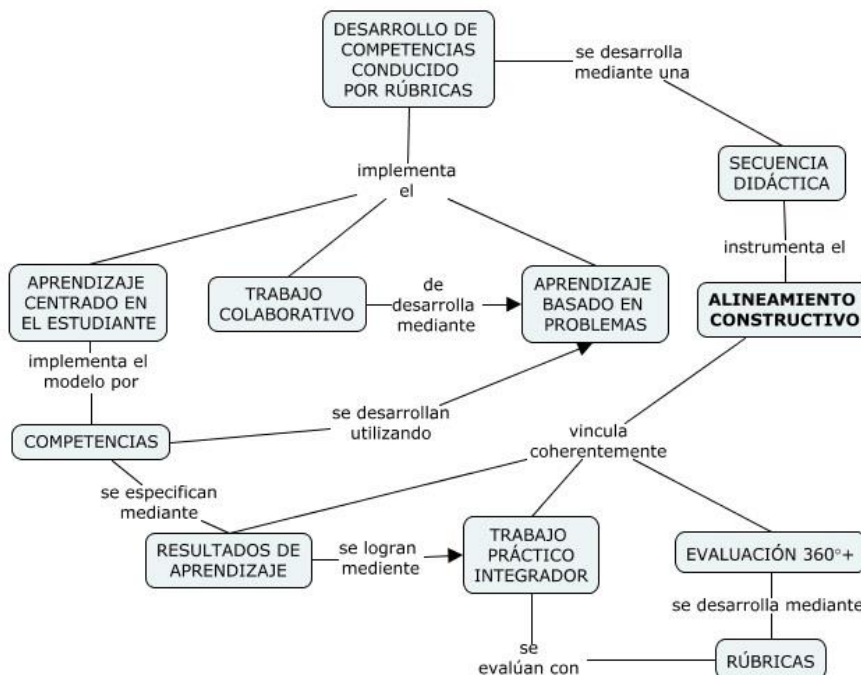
DESARROLLO DE COMPETENCIAS CONDUCIDO POR RÚBRICAS

se desarrolla mediante una

SECUENCIA DIDÁCTICA

instrumenta el

ALINEAMIENTO CONSTRUCTIVO

implementa el

APRENDIZAJE CENTRADO EN EL ESTUDIANTE

TRABAJO COLABORATIVO

de desarrolla mediante

APRENDIZAJE BASADO EN PROBLEMAS

implementa el modelo por

COMPETENCIAS

se desarrollan utilizando

vincula coherentemente

se especifican mediante

RESULTADOS DE APRENDIZAJE

se logran mediente

TRABAJO PRÁCTICO INTEGRADOR

EVALUACIÓN 360°+

se desarrolla mediante

se evalúan con

RÚBRICAS